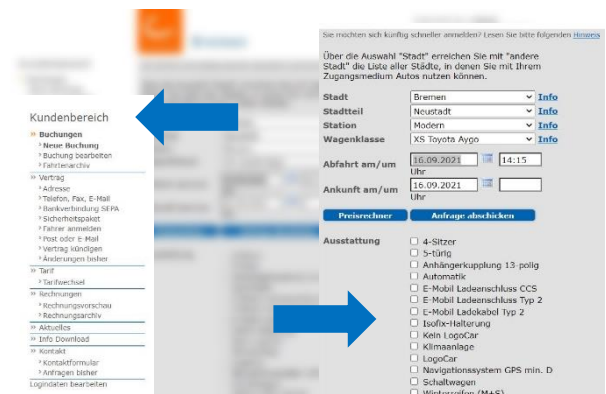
Kundenbereich

» Buchungen
› Neue Buchung
› Buchung bearbeiten
› Fahrtenarchiv
» Vertrag
› Adresse
› Telefon, Fax, E-Mail
› Bankverbindung SEPA
› Sicherheitspaket
› Fahrer anmelden
› Post oder E-Mail
› Vertrag kündigen
› Änderungen bisher
» Tarif
› Tarifwechsel
» Rechnungen
› Rechnungsvorschau
› Rechnungsarchiv
» Aktuelles
» Info Download
» Kontakt
› Kontaktformular
› Anfragen bisher
Logindaten bearbeiten

Sie möchten sich künftig schneller anmelden? Lesen Sie bitte folgenden Hinweis

Über die Auswahl "Stadt" erreichen Sie mit "andere Stadt" die Liste aller Städte, in denen Sie mit Ihrem Zugangsmedium Autos nutzen können.

| | | |
|---|---|---|
| Stadt | Bremen | Info |
| Stadtteil | Neustadt | Info |
| Station | Modern | Info |
| Wagenklasse | XS Toyota Aygo | Info |

Abfahrt am/um 16.09.2021 14:15 Uhr
Ankunft am/um 16.09.2021 Uhr

Preisrechner Anfrage abschicken

Ausstattung
4-Sitzer
5-türig
Anhängerkupplung 13-polig
Automatik
E-Mobil Ladeanschluss CCS
E-Mobil Ladeanschluss Typ 2
E-Mobil Ladekabel Typ 2
Isofix-Halterung
Kein LogoCar
Klimaanlage
LogoCar
Navigationssystem GPS min. D
Schaltwagen
Winterreifen (M+S)